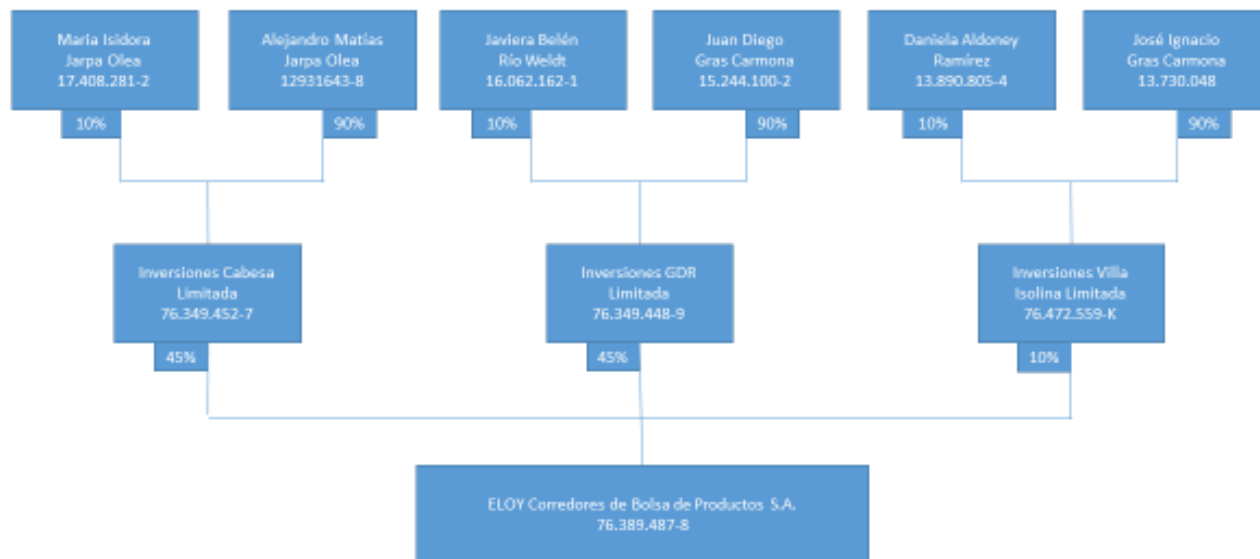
Maria Isidora
Jarpa Olea
17.408.281-2

10%

Alejandro Matías
Jarpa Olea
12931643-8

90%

Javiera Belén
Río Weldt
16.062.162-1

10%

Juan Diego
Gras Carmona
15.244.100-2

90%

Daniela Aldoney
Ramírez
13.890.805-4

10%

José Ignacio
Gras Carmona
13.730.048

90%

Inversiones Cabesa
Limitada
76.349.452-7

45%

Inversiones GDR
Limitada
76.349.448-9

45%

Inversiones Villa
Isolina Limitada
76.472.559-K

10%

ELOY Corredores de Bolsa de Productos S.A.
76.389.487-8